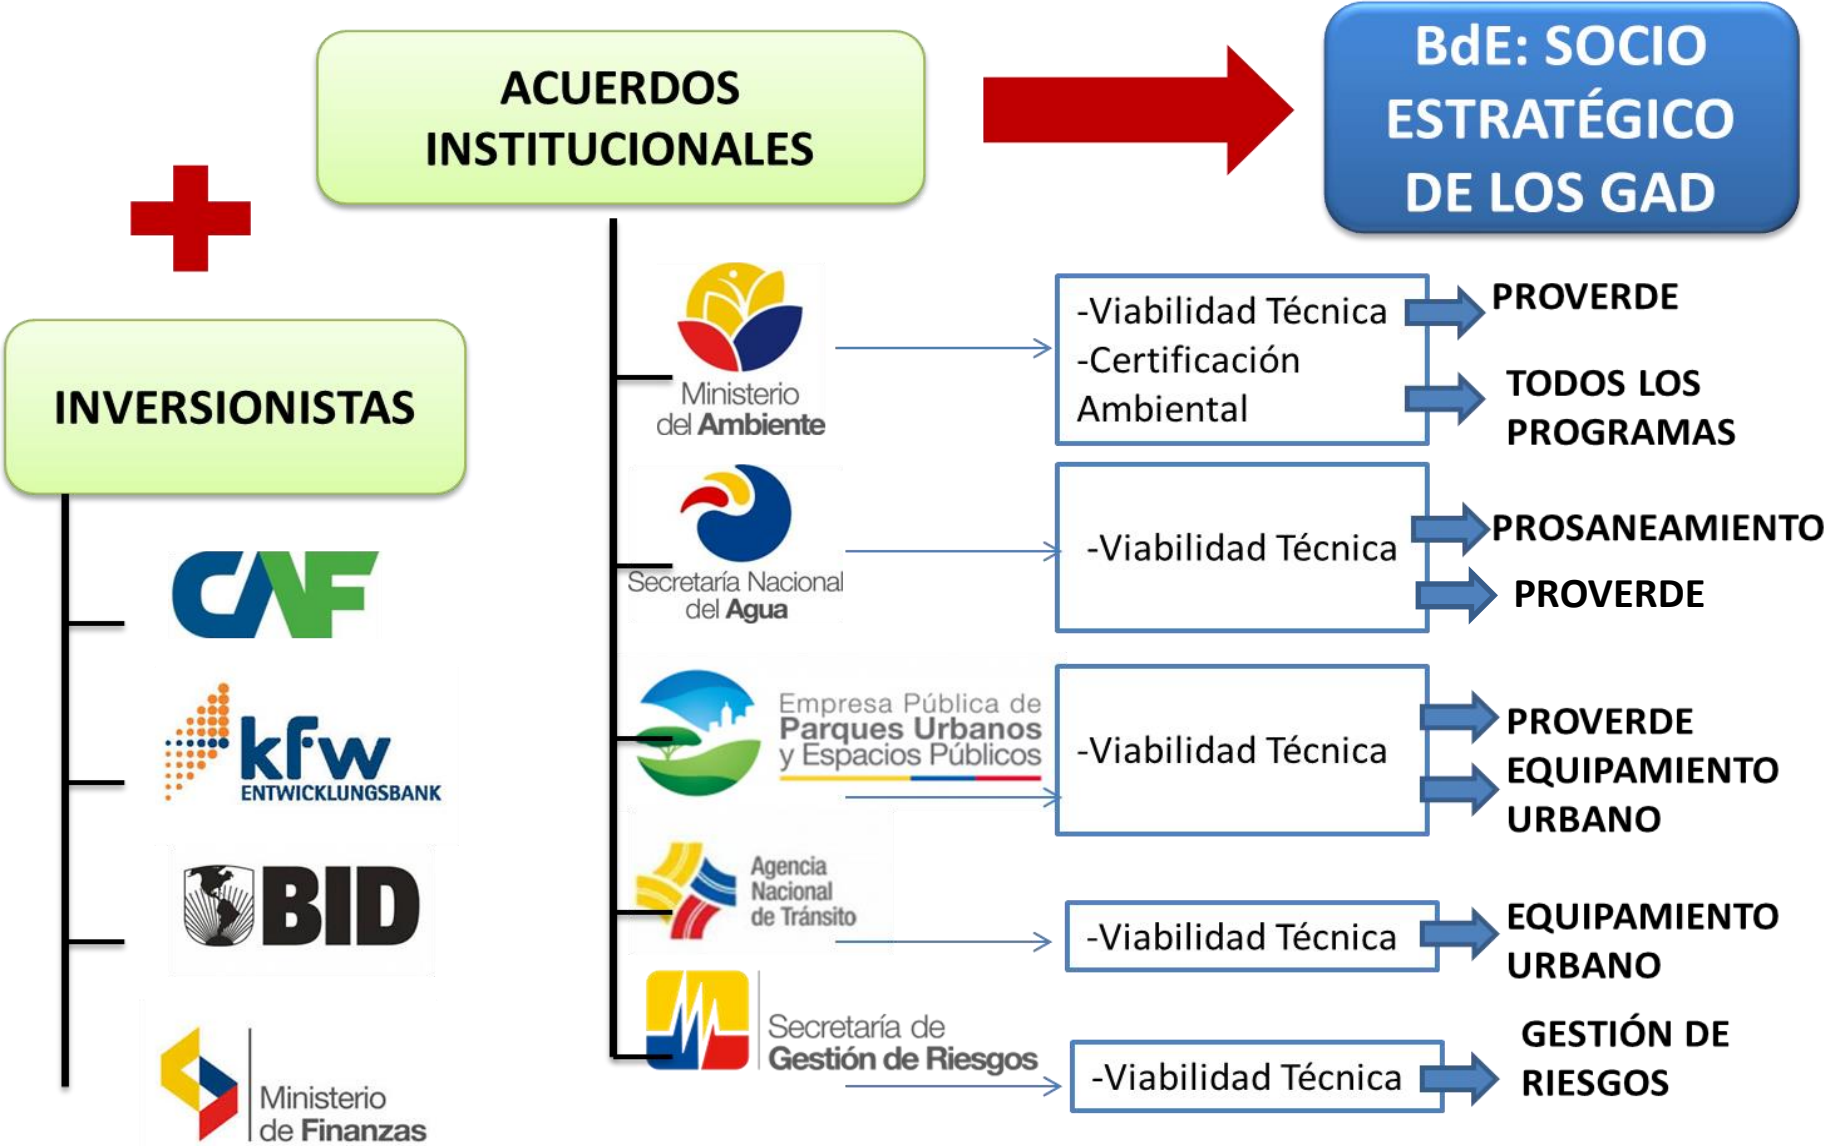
ACUERDOS INSTITUCIONALES

BdE: SOCIO ESTRATÉGICO DE LOS GAD

INVERSIONISTAS

CAF

kfw ENTWICKLUNGSBANK

BID

Ministerio de Finanzas

Ministerio del Ambiente

-Viabilidad Técnica
-Certificación Ambiental

PROVERDE

TODOS LOS PROGRAMAS

Secretaría Nacional del Agua

-Viabilidad Técnica

PROSANEAMIENTO

PROVERDE

Empresa Pública de Parques Urbanos y Espacios Públicos

-Viabilidad Técnica

PROVERDE

EQUIPAMIENTO URBANO

Agencia Nacional de Tránsito

-Viabilidad Técnica

EQUIPAMIENTO URBANO

Secretaría de Gestión de Riesgos

-Viabilidad Técnica

GESTIÓN DE RIESGOS